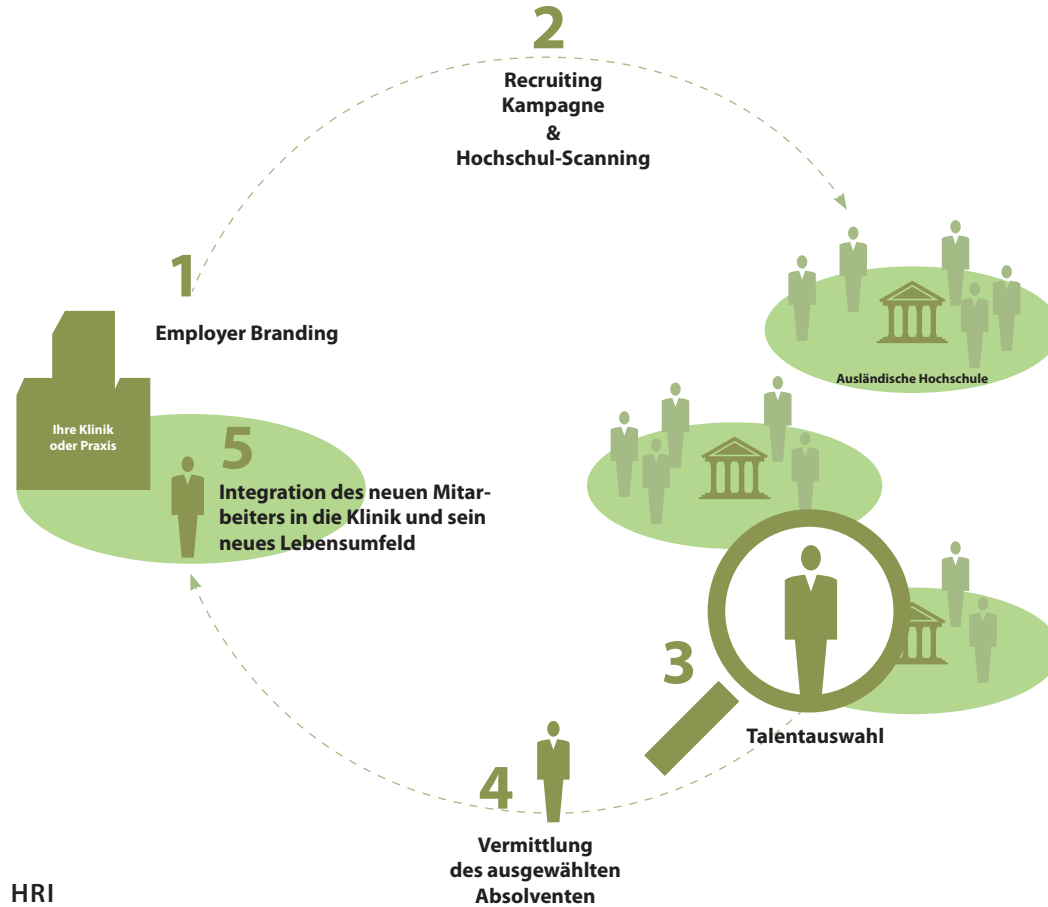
2

Recruiting Kampagne & Hochschul-Scanning

1

Employer Branding

Ihre Klinik oder Praxis

5

Integration des neuen Mitarbeiters in die Klinik und sein neues Lebensumfeld

Ausländische Hochschule

3

Talentauswahl

4

Vermittlung des ausgewählten Absolventen

HRI